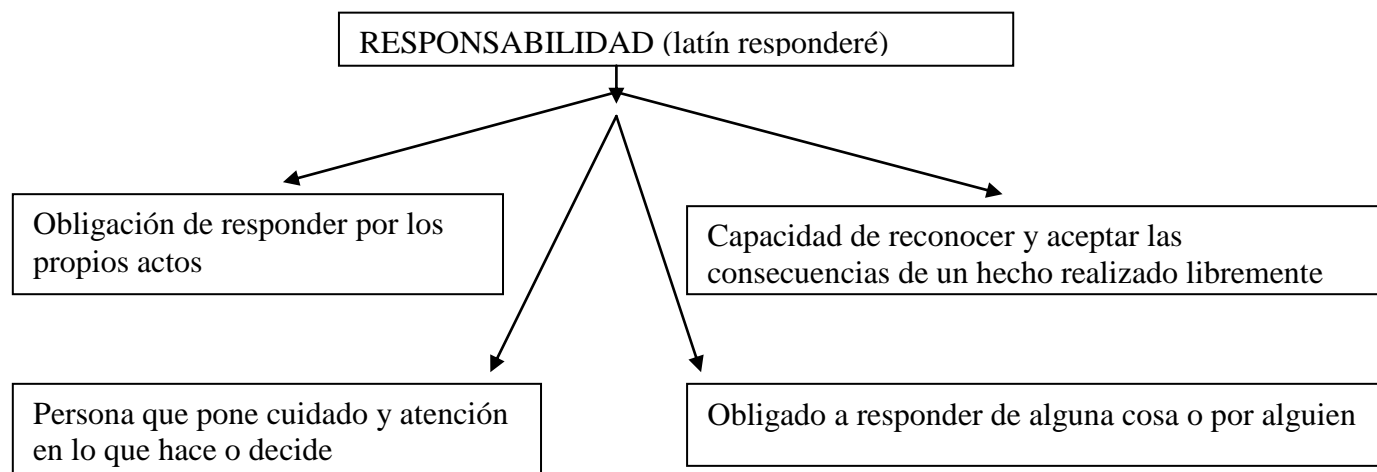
RESPONSABILIDAD (latín responderé)

Obligación de responder por los propios actos

Capacidad de reconocer y aceptar las consecuencias de un hecho realizado libremente

Persona que pone cuidado y atención en lo que hace o decide

Obligado a responder de alguna cosa o por alguien